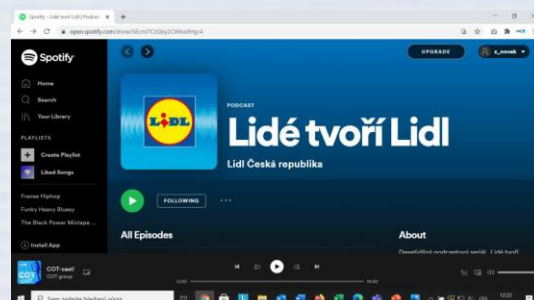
Spotify – Lidé tvoří Lidl | Podcast
open.spotify.com/show/5Ecm0TC3Qby2CWhio9rgc4

Spotify
Home
Search
Your Library
PLAYLISTS
Create Playlist
Liked Songs
France Hiphop
Funky Heavy Bluesy
The Black Power Mixtape ...
Install App

UPGRADE
z_novak

LIDL
PODCAST
Lidé tvoří Lidl
Lidl Česká republika

FOLLOWING
...

All Episodes
About
Desetidílný podcastový seriál „Lidé tvoří

COT-cast!
COT group

0:00
16:42

Sem zadejte hledaný výraz
12:22